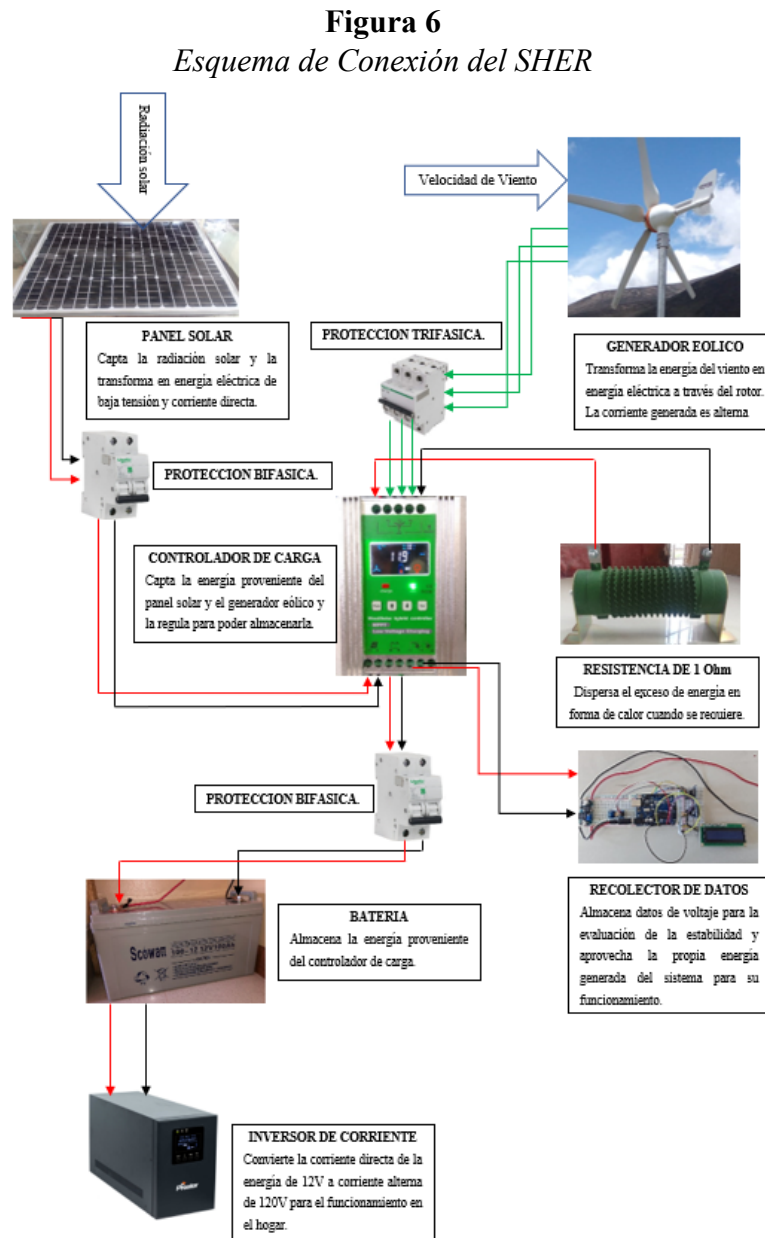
**Figura 6**
*Esquema de Conexión del SHER*

Radiación solar

Velocidad de Viento

PANEL SOLAR
Capta la radiación solar y la transforma en energía eléctrica de baja tensión y corriente directa.

PROTECCION TRIFASICA.

GENERADOR EOLICO
Transforma la energía del viento en energía eléctrica a través del rotor. La corriente generada es alterna

PROTECCION BIFASICA.

CONTROLADOR DE CARGA
Capta la energía proveniente del panel solar y el generador eólico y la regula para poder almacenarla.

119

RESISTENCIA DE 1 Ohm
Dispersa el exceso de energía en forma de calor cuando se requiere.

PROTECCION BIFASICA.

RECOLECTOR DE DATOS
Almacena datos de voltaje para la evaluación de la estabilidad y aprovecha la propia energía generada del sistema para su funcionamiento.

BATERIA
Almacena la energía proveniente del controlador de carga.

Scowen

INVERSOR DE CORRIENTE
Convierte la corriente directa de la energía de 12V a corriente alterna de 120V para el funcionamiento en el hogar.